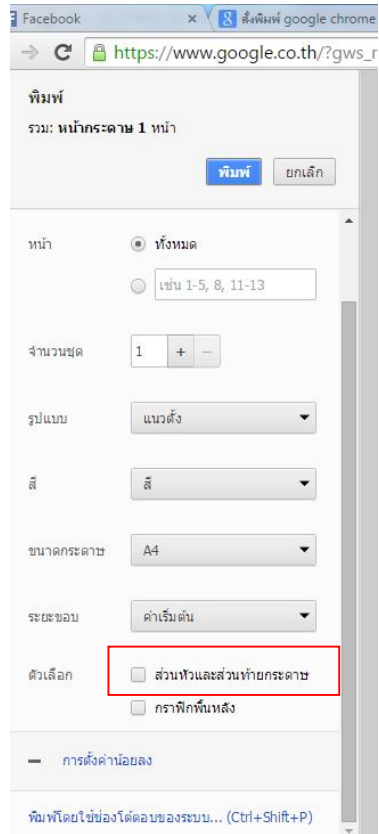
Facebook ×
สั่งพิมพ์ google chrome
https://www.google.co.th/?gws_r

พิมพ์
รวม: หน้ากระดาษ 1 หน้า

พิมพ์
ยกเลิก

หน้า
ทั้งหมด
เช่น 1-5, 8, 11-13

จำนวนชุด
1
+
−

รูปแบบ
แนวตั้ง

สี
สี

ขนาดกระดาษ
A4

ระยะขอบ
ค่าเริ่มต้น

ตัวเลือก
ส่วนหัวและส่วนท้ายกระดาษ
กราฟิกพื้นหลัง

− การตั้งค่าน้อยลง

พิมพ์โดยใช้ช่องโต้ตอบของระบบ... (Ctrl+Shift+P)